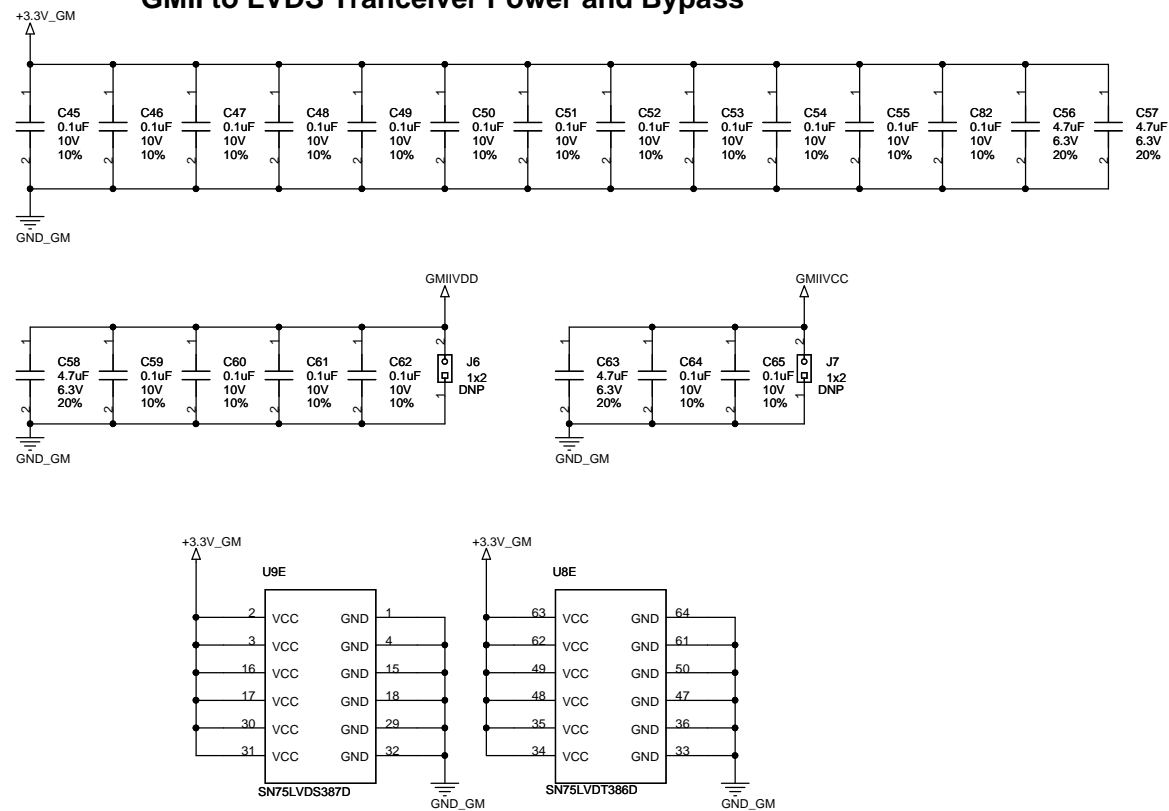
+3.3V_GM

GMII to LVDS Tranceiver Power and Bypass

1 C45 0.1uF 10V 10% 2
1 C46 0.1uF 10V 10% 2
1 C47 0.1uF 10V 10% 2
1 C48 0.1uF 10V 10% 2
1 C49 0.1uF 10V 10% 2
1 C50 0.1uF 10V 10% 2
1 C51 0.1uF 10V 10% 2
1 C52 0.1uF 10V 10% 2
1 C53 0.1uF 10V 10% 2
1 C54 0.1uF 10V 10% 2
1 C55 0.1uF 10V 10% 2
1 C82 0.1uF 10V 10% 2
1 C56 4.7uF 6.3V 20% 2
1 C57 4.7uF 6.3V 20% 2

GND_GM

GMIIVDD

1 C58 4.7uF 6.3V 20% 2
1 C59 0.1uF 10V 10% 2
1 C60 0.1uF 10V 10% 2
1 C61 0.1uF 10V 10% 2
1 C62 0.1uF 10V 10% 2
2 J6 1x2 DNP 1

GND_GM

GMIIVCC

1 C63 4.7uF 6.3V 20% 2
1 C64 0.1uF 10V 10% 2
1 C65 0.1uF 10V 10% 2
2 J7 1x2 DNP 1

GND_GM

+3.3V_GM

U9E

| | | | |
|---|---|---|---|
| 2 | VCC | GND | 1 |
| 3 | VCC | GND | 4 |
| 16 | VCC | GND | 15 |
| 17 | VCC | GND | 18 |
| 30 | VCC | GND | 29 |
| 31 | VCC | GND | 32 |

SN75LVDS387D

GND_GM

+3.3V_GM

U8E

| | | | |
|---|---|---|---|
| 63 | VCC | GND | 64 |
| 62 | VCC | GND | 61 |
| 49 | VCC | GND | 50 |
| 48 | VCC | GND | 47 |
| 35 | VCC | GND | 36 |
| 34 | VCC | GND | 33 |

SN75LVDT386D

GND_GM